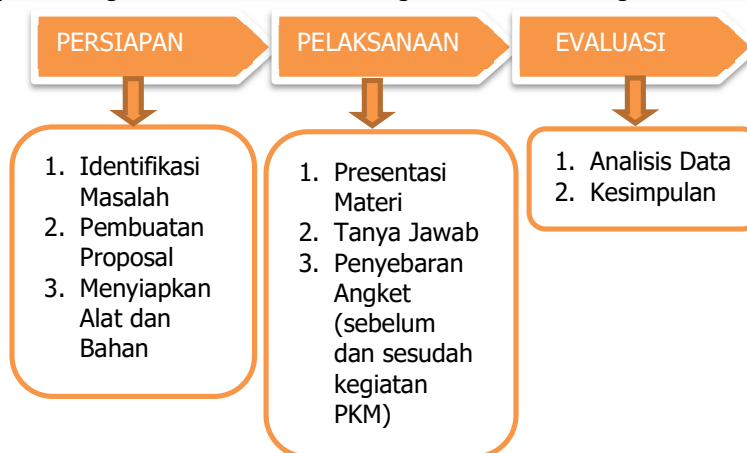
PERSIAPAN

1. Identifikasi Masalah
2. Pembuatan Proposal
3. Menyiapkan Alat dan Bahan

PELAKSANAAN

1. Presentasi Materi
2. Tanya Jawab
3. Penyebaran Angket (sebelum dan sesudah kegiatan PKM)

EVALUASI

1. Analisis Data
2. Kesimpulan